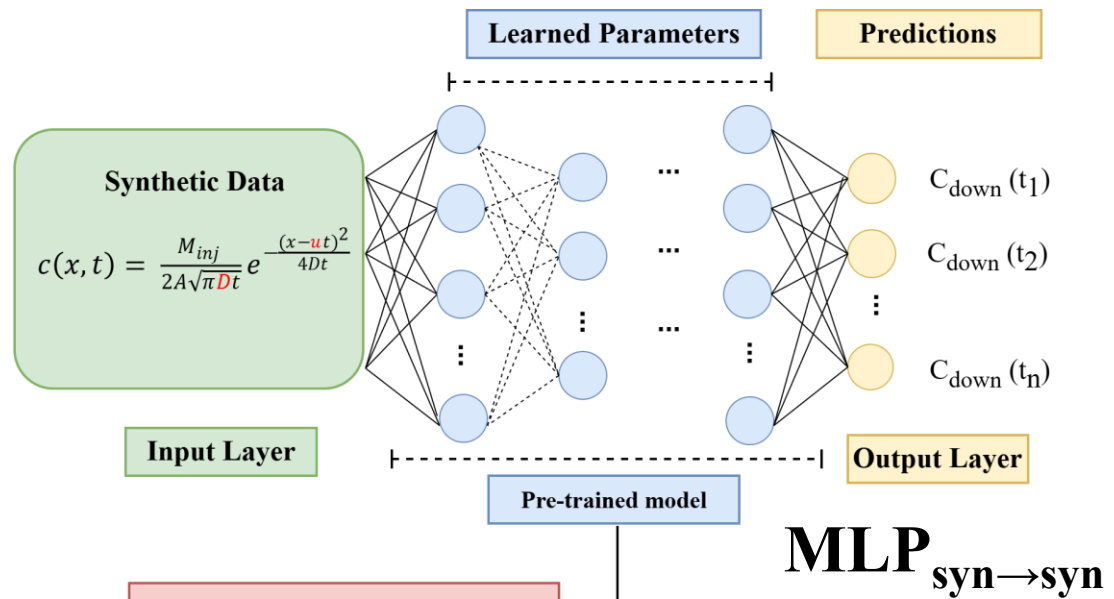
Learned Parameters

Predictions

Synthetic Data

$c(x,t) = \frac{M_{inj}}{2A\sqrt{\pi D t}} e^{-\frac{(x-ut)^2}{4Dt}}$

...

...

...

$C_{down}(t_1)$

$C_{down}(t_2)$

$C_{down}(t_n)$

Input Layer

Output Layer

Pre-trained model

$\mathbf{MLP_{syn \rightarrow syn}}$